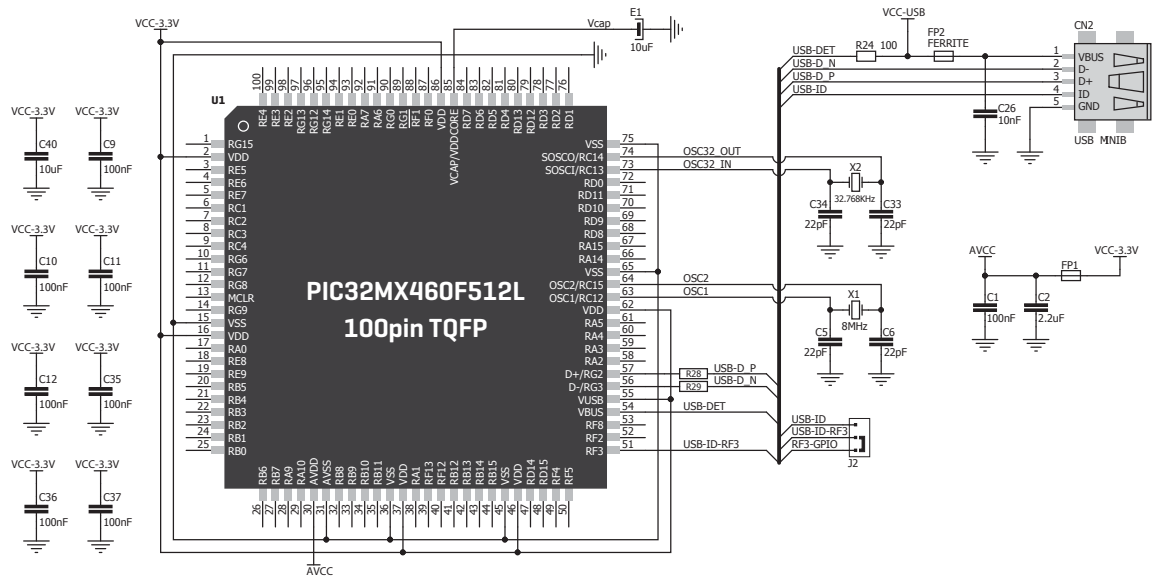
VCC-3.3V

Vcap

E1

10uF

VCC-USB

CN2

USB-DET

R24 100

FP2 FERRITE

USB-D_N

USB-D_P

USB-ID

1 VBUS
2 D-
3 D+
4 ID
5 GND

C26 10nF

USB MINIB

U1

100 99 98 97 96 95 94 93 92 91 90 89 88 87 86 85 84 83 82 81 80 79 78 77 76

RE4 RE3 RE2 RG13 RG12 RG14 RE1 RE0 RA7 RA6 RG0 RG1 RF1 RF0 VDD VCAP/VDDCORE RD7 RD6 RD5 RD4 RD13 RD12 RD3 RD2 RD1

VCC-3.3V VCC-3.3V
C40 10uF
C9 100nF

VCC-3.3V VCC-3.3V
C10 100nF
C11 100nF

VCC-3.3V VCC-3.3V
C12 100nF
C35 100nF

VCC-3.3V VCC-3.3V
C36 100nF
C37 100nF

1 RG15
2 VDD
3 RE5
4 RE6
5 RE7
6 RC1
7 RC2
8 RC3
9 RC4
10 RG6
11 RG7
12 RG8
13 MCLR
14 RG9
15 VSS
16 VDD
17 RA0
18 RE8
19 RE9
20 RB5
21 RB4
22 RB3
23 RB2
24 RB1
25 RB0

PIC32MX460F512L
100pin TQFP

VSS 75
SOSCO/RC14 74
SOSCI/RC13 73
RD0 72
RD11 71
RD10 70
RD9 69
RD8 68
RA15 67
RA14 66
VSS 65
OSC2/RC15 64
OSC1/RC12 63
VDD 62
RA5 61
RA4 60
RA3 59
RA2 58
D+/RG2 57
D-/RG3 56
VUSB 55
VBUS 54
RF8 53
RF2 52
RF3 51

OSC32_OUT
OSC32_IN

X2
32.768KHz
C34 22pF
C33 22pF

OSC2
OSC1

X1
8MHz
C5 22pF
C6 22pF

AVCC
FP1
VCC-3.3V
C1 100nF
C2 2.2uF

R28 USB-D_P
R29 USB-D_N

USB-DET

USB-ID
USB-ID-RF3
RF3-GPIO
J2

USB-ID-RF3

RB6 RB7 RA9 RA10 AVDD AVSS RB8 RB9 RB10 RB11 VSS VDD RA1 RF13 RF12 RB12 RB13 RB14 RB15 VSS VDD RD14 RD15 RF4 RF5

26 27 28 29 30 31 32 33 34 35 36 37 38 39 40 41 42 43 44 45 46 47 48 49 50

AVCC